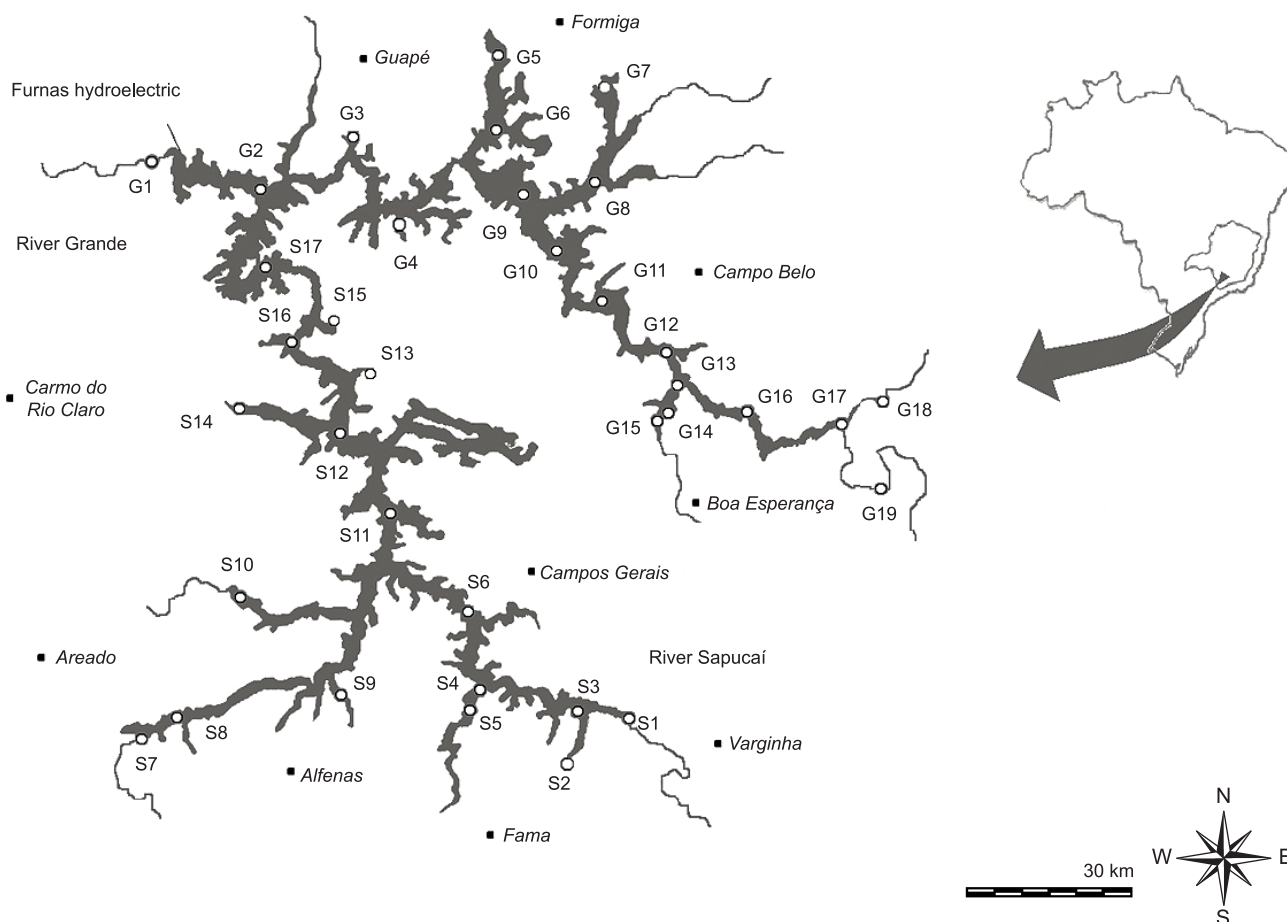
Formiga
Guapé
G5
G7
Furnas hydroelectric
G3
G6
G2
G1
G8
G9
G4
River Grande
S17
G10
G11
Campo Belo
S15
S16
G12
S13
G13
Carmo do Rio Claro
G16
G17
G18
S14
G15
G14
S12
Boa Esperança
G19
S11
S10
Campos Gerais
S6
Areado
River Sapucaí
S9
S4
S3
S5
S1
S8
S7
Varginha
S2
Alfenas
Fama
30 km
N
W
E
S